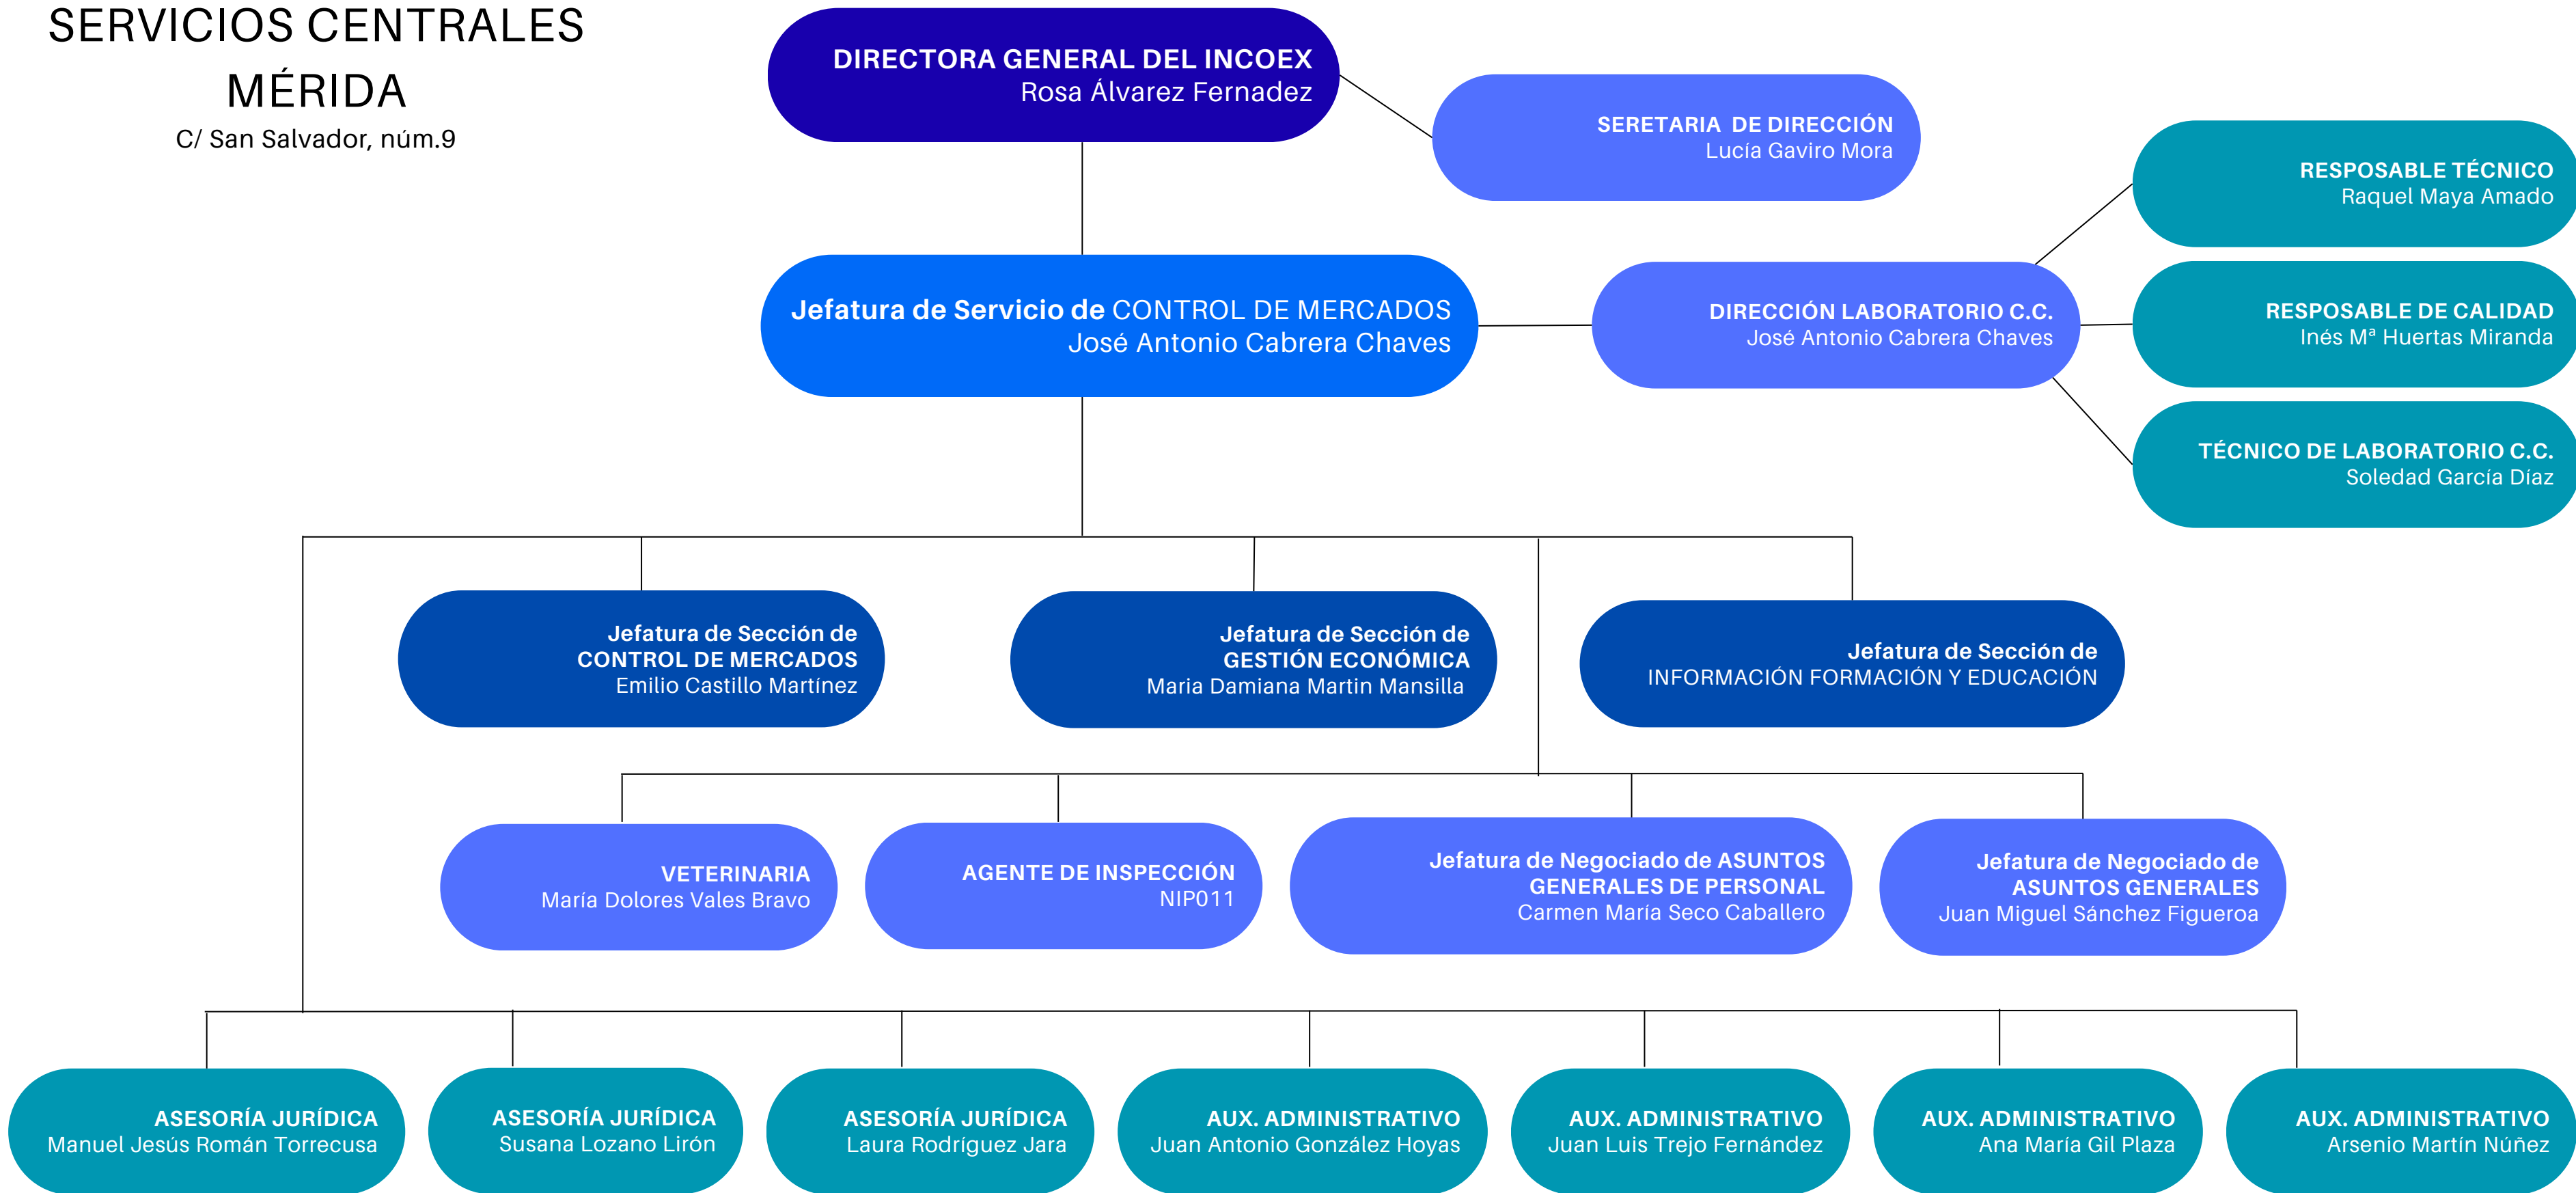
SERVICIOS CENTRALES
MÉRIDA
C/ San Salvador, núm.9

DIRECTORA GENERAL DEL INCOEX
Rosa Álvarez Fernadez

SERETARIA DE DIRECCIÓN
Lucía Gaviro Mora

Jefatura de Servicio de CONTROL DE MERCADOS
José Antonio Cabrera Chaves

DIRECCIÓN LABORATORIO C.C.
José Antonio Cabrera Chaves

RESPOSABLE TÉCNICO
Raquel Maya Amado

RESPOSABLE DE CALIDAD
Inés Mª Huertas Miranda

TÉCNICO DE LABORATORIO C.C.
Soledad García Díaz

Jefatura de Sección de
CONTROL DE MERCADOS
Emilio Castillo Martínez

Jefatura de Sección de
GESTIÓN ECONÓMICA
Maria Damiana Martin Mansilla

Jefatura de Sección de
INFORMACIÓN FORMACIÓN Y EDUCACIÓN

VETERINARIA
María Dolores Vales Bravo

AGENTE DE INSPECCIÓN
NIP011

Jefatura de Negociado de ASUNTOS GENERALES DE PERSONAL
Carmen María Seco Caballero

Jefatura de Negociado de ASUNTOS GENERALES
Juan Miguel Sánchez Figueroa

ASESORÍA JURÍDICA
Manuel Jesús Román Torrecusa

ASESORÍA JURÍDICA
Susana Lozano Lirón

ASESORÍA JURÍDICA
Laura Rodríguez Jara

AUX. ADMINISTRATIVO
Juan Antonio González Hoyas

AUX. ADMINISTRATIVO
Juan Luis Trejo Fernández

AUX. ADMINISTRATIVO
Ana María Gil Plaza

AUX. ADMINISTRATIVO
Arsenio Martín Núñez